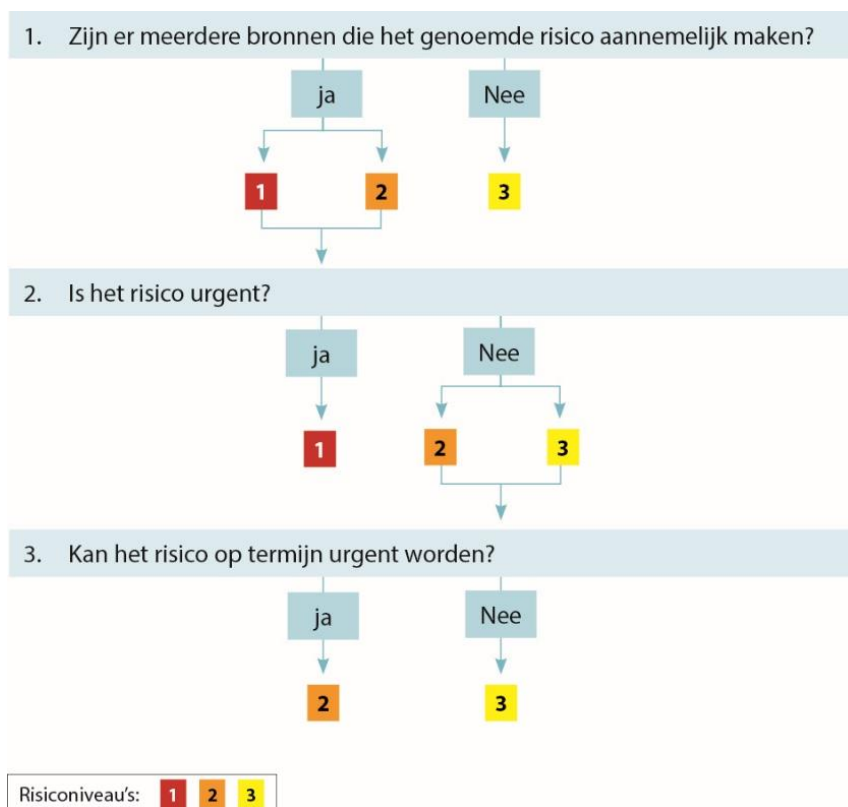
1. Zijn er meerdere bronnen die het genoemde risico aannemelijk maken?

ja

Nee

1

2

3

2. Is het risico urgent?

ja

Nee

1

2

3

3. Kan het risico op termijn urgent worden?

ja

Nee

2

3

Risiconiveau's: 1 2 3